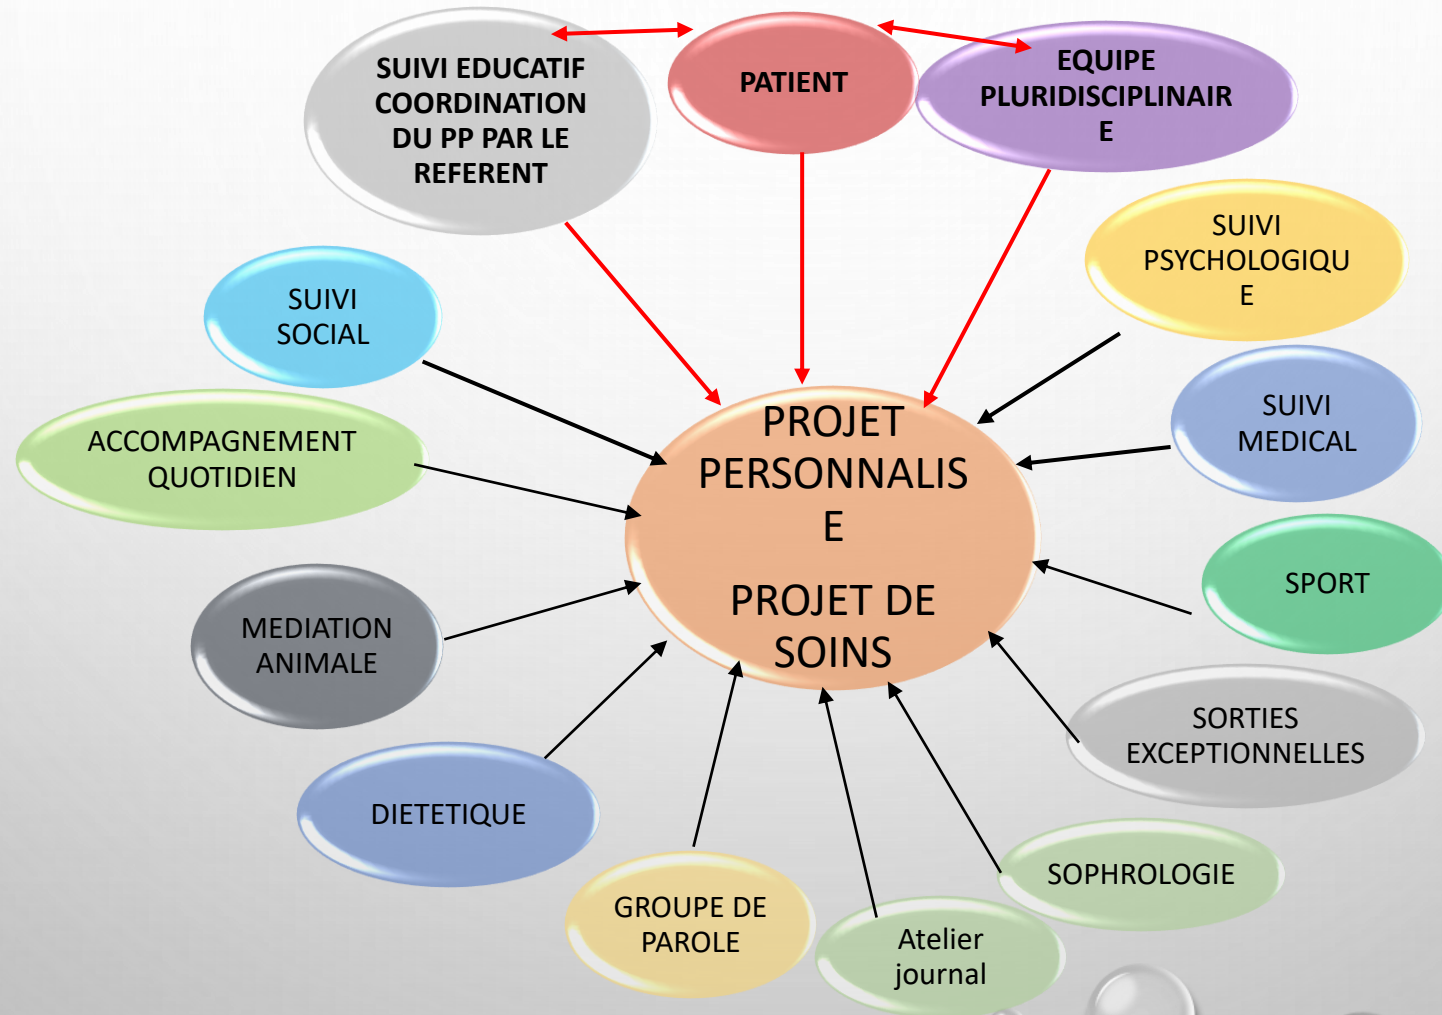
SUIVI EDUCATIF COORDINATION DU PP PAR LE REFERENT

PATIENT

EQUIPE PLURIDISCIPLINAIR E

SUIVI PSYCHOLOGIQU E

SUIVI SOCIAL

PROJET PERSONNALIS E

PROJET DE SOINS

SUIVI MEDICAL

ACCOMPAGNEMENT QUOTIDIEN

SPORT

MEDIATION ANIMALE

SORTIES EXCEPTIONNELLES

DIETETIQUE

SOPHROLOGIE

GROUPE DE PAROLE

Atelier journal